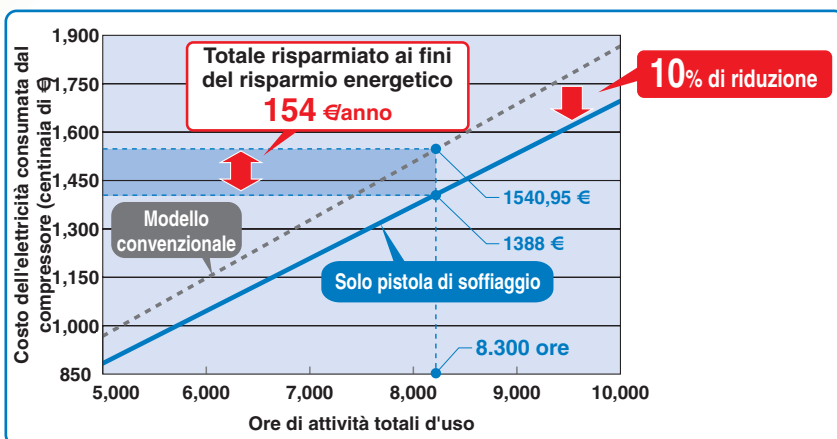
Totale risparmiato ai fini del risparmio energetico
154 €/anno

10% di riduzione

Costo dell'elettricità consumata dal compressore (centinaia di €)

1,900
1,750
1,600
1,450
1,300
1,150
1,000
850

Modello convenzionale

1540,95 €

1388 €

Solo pistola di soffiaggio

8.300 ore

5,000
6,000
7,000
8,000
9,000
10,000

Ore di attività totali d'uso